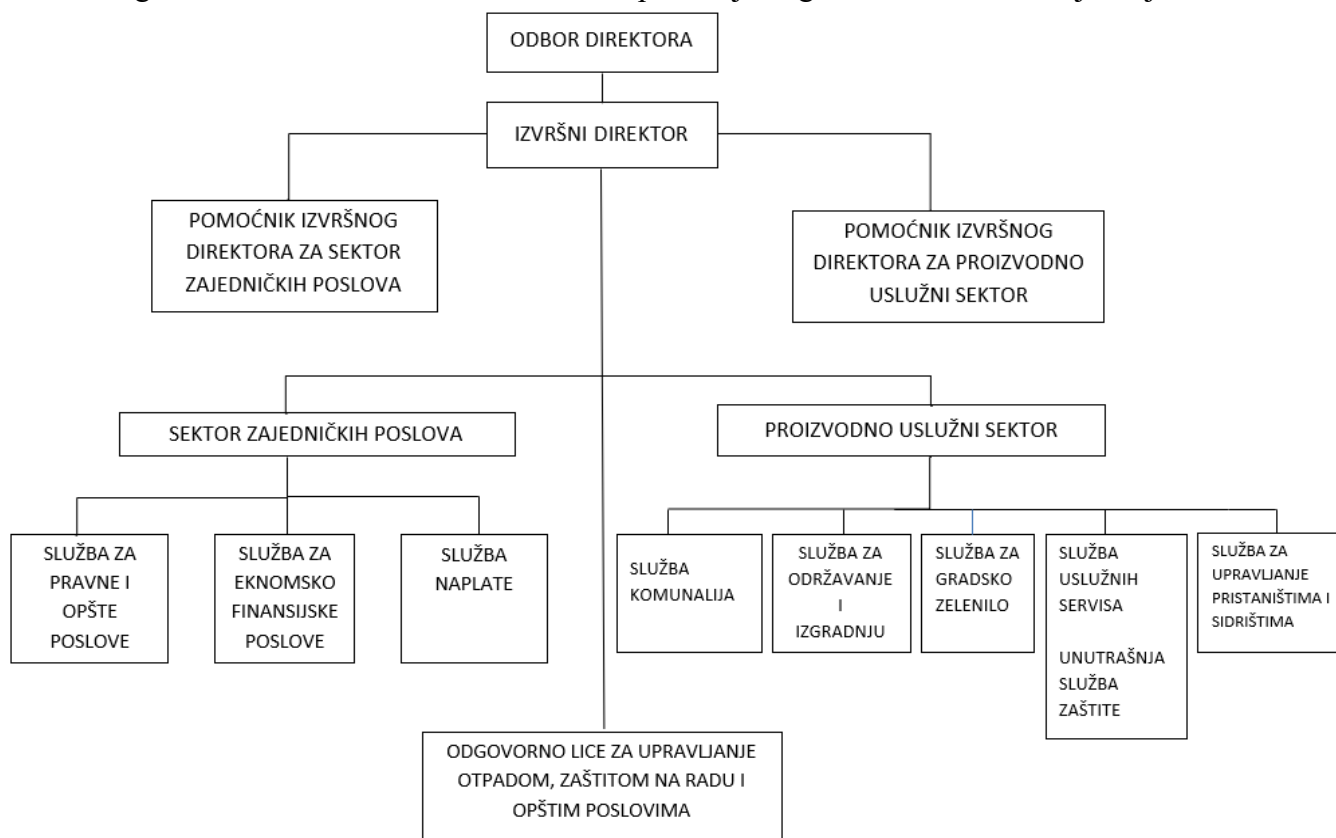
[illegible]

ODBOR DIREKTORA

IZVRŠNI DIREKTOR

POMOĆNIK IZVRŠNOG DIREKTORA ZA SEKTOR ZAJEDNIČKIH POSLOVA

POMOĆNIK IZVRŠNOG DIREKTORA ZA PROIZVODNO USLUŽNI SEKTOR

SEKTOR ZAJEDNIČKIH POSLOVA

PROIZVODNO USLUŽNI SEKTOR

SLUŽBA ZA PRAVNE I OPŠTE POSLOVE

SLUŽBA ZA EKNOMSKO FINANSIJSKE POSLOVE

SLUŽBA NAPLATE

SLUŽBA KOMUNALIJA

SLUŽBA ZA ODRŽAVANJE I IZGRADNJU

SLUŽBA ZA GRADSKO ZELENILO

SLUŽBA USLUŽNIH SERVISA

UNUTRAŠNJA SLUŽBA ZAŠTITE

SLUŽBA ZA UPRAVLJANJE PRISTANIŠTIMA I SIDRIŠTIMA

ODGOVORNO LICE ZA UPRAVLJANJE OTPADOM, ZAŠTITOM NA RADU I OPŠTIM POSLOVIMA